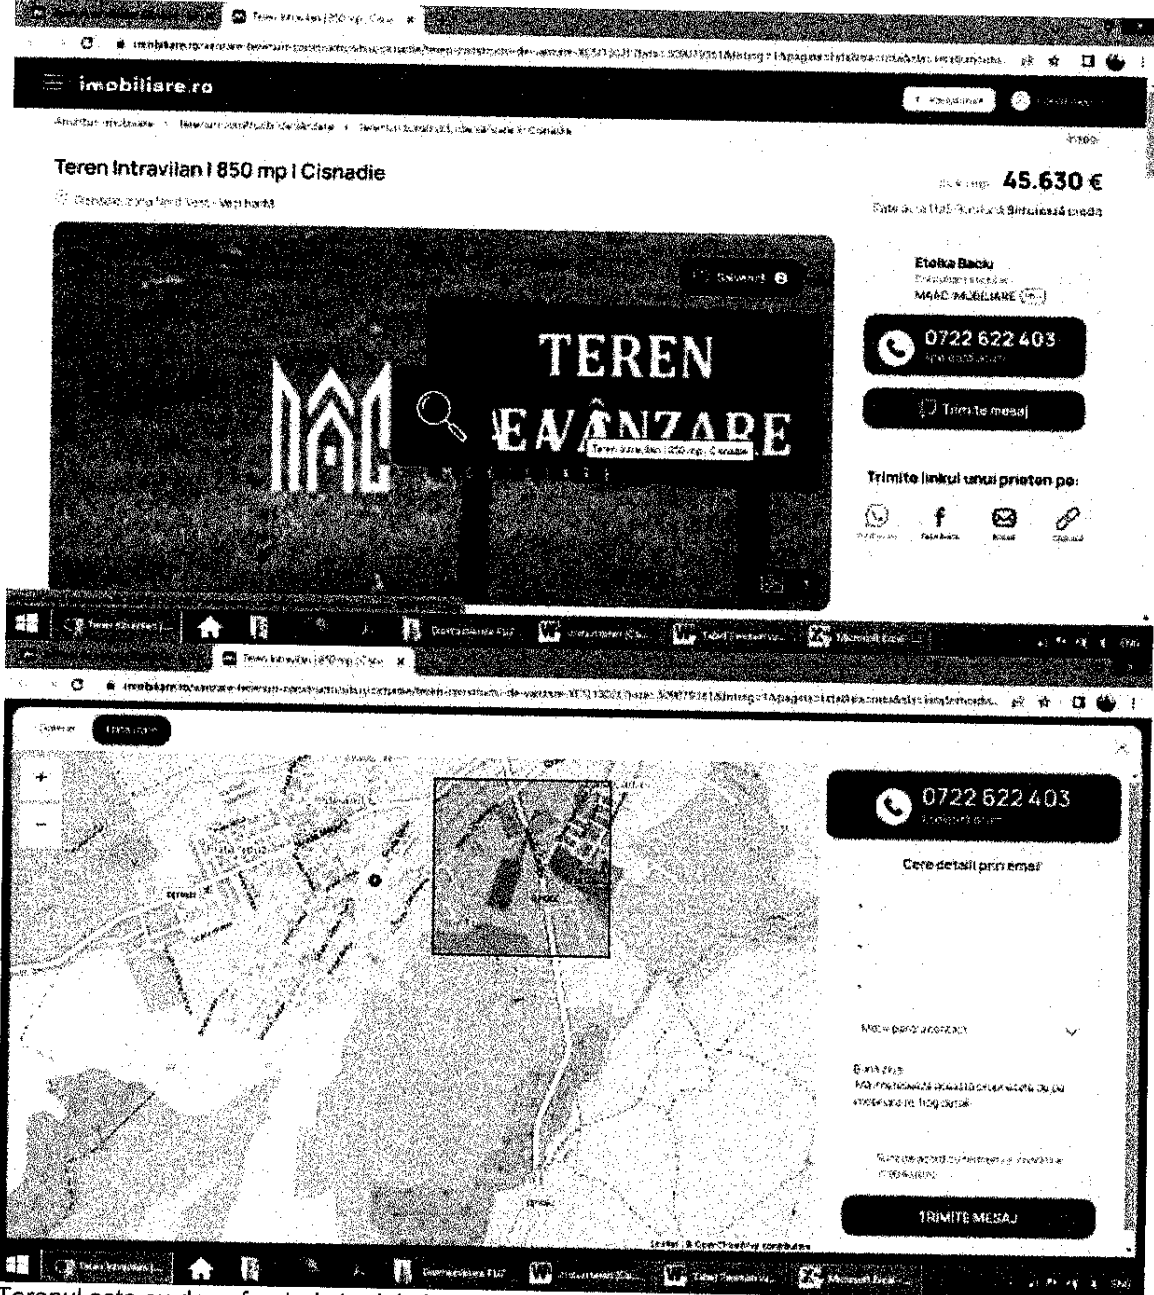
imobiliare.ro

Teren Intravilan | 850 mp | Cisnadie

45.630 €

Etelka Baciu

MAAC IMOBILIARE

0722 622 403

Trimite mesaj

TEREN DE VÂNZARE

Trimite linkul unui prieten pe:

Salvează

Teren Intravilan | 850 mp | Cisnadie

0722 622 403

Cere detalii prin email

TRIMITE MESAJ

Terenul este cu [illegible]